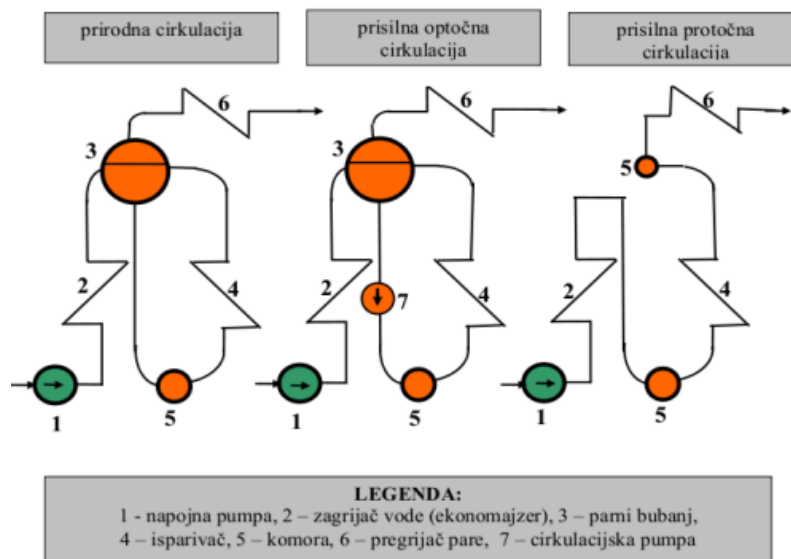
prirodna cirkulacija

prisilna optočna cirkulacija

prisilna protočna cirkulacija

6
3
2
4
1
5

6
3
2
7
4
1
5

6
5
2
4
1
5

LEGENDA:
1 - napojna pumpa, 2 – zagrijač vode (ekonomajzer), 3 – parni bubanj, 4 – isparivač, 5 – komora, 6 – pregrijač pare, 7 – cirkulacijska pumpa